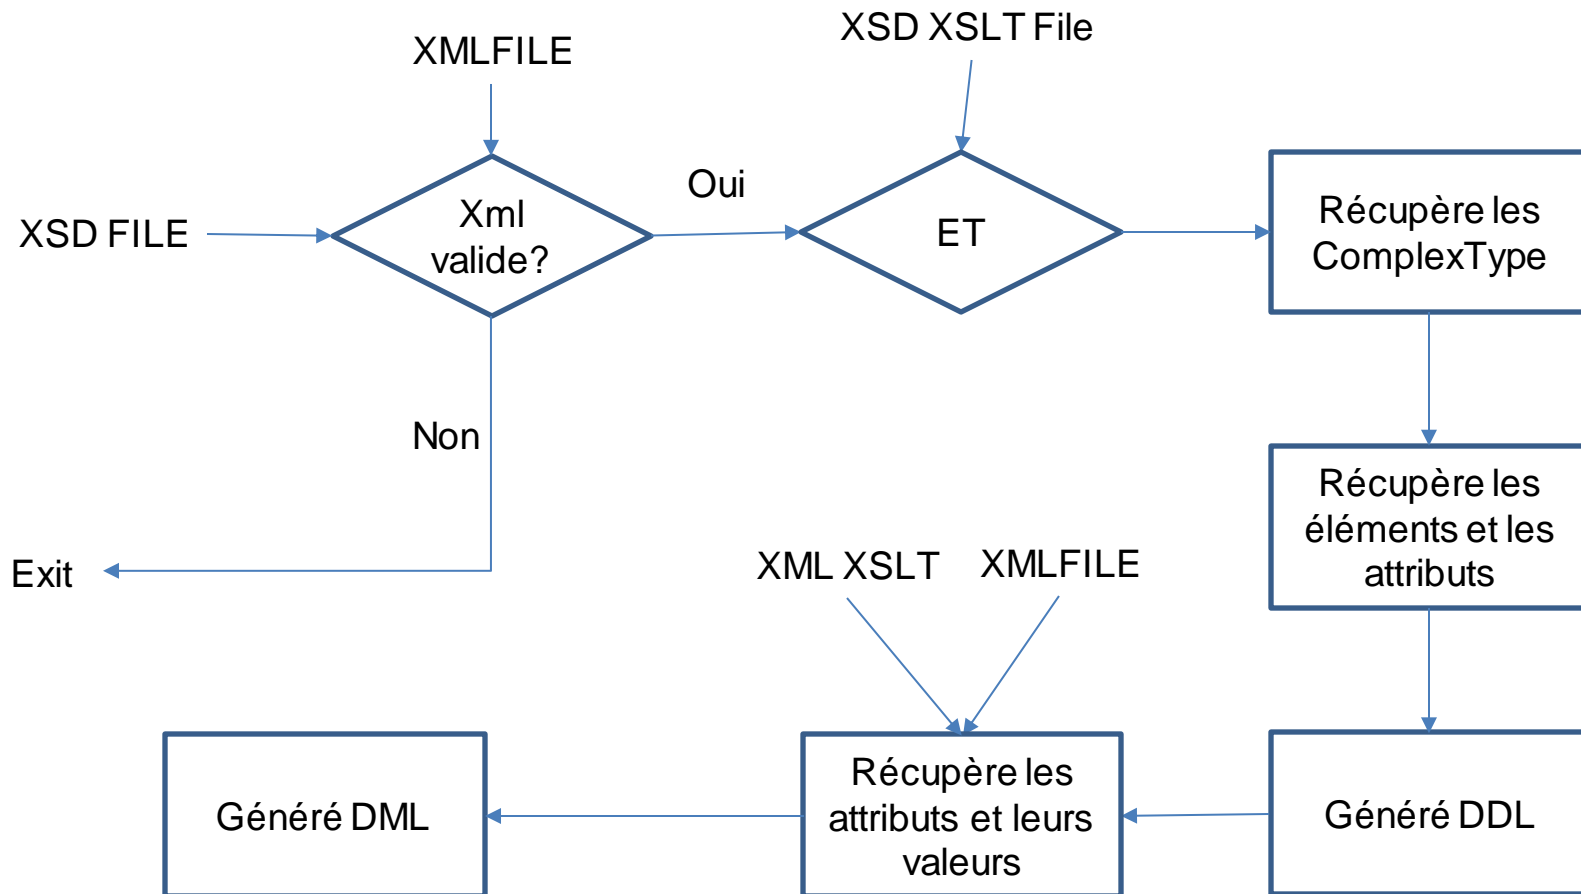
XMLFILE

XSD XSLT File

XSD FILE

Xml valide?

Oui

ET

Récupère les ComplexType

Non

Récupère les éléments et les attributs

Exit

XML XSLT

XMLFILE

Généré DML

Récupère les attributs et leurs valeurs

Généré DDL